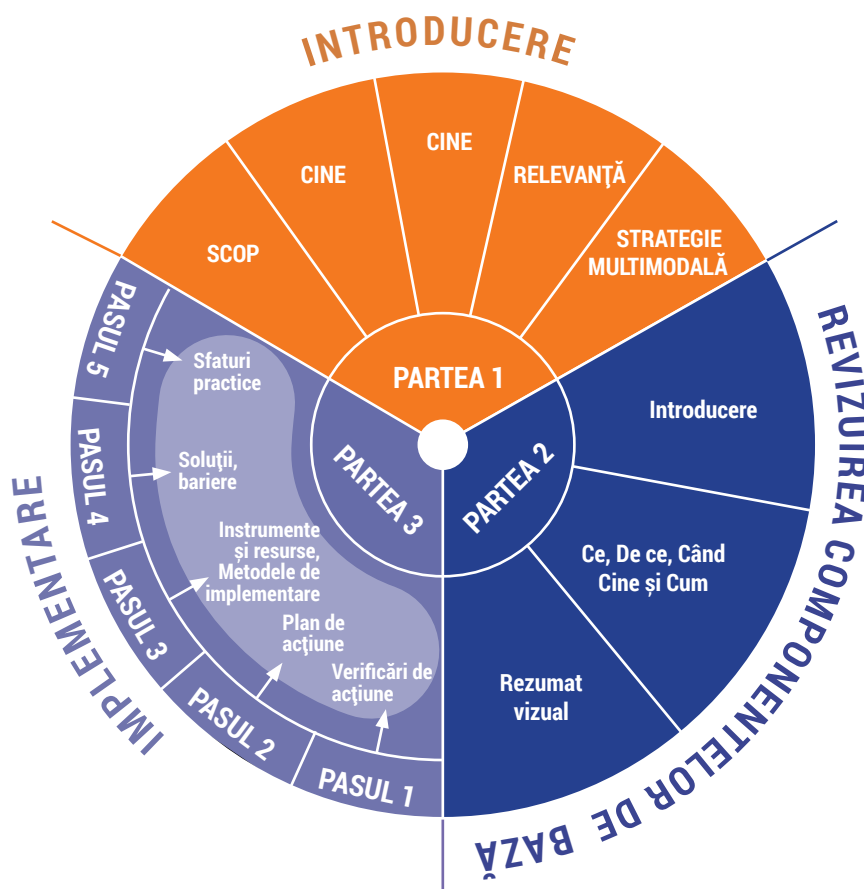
INTRODUCERE

SCOP

CINE

CINE

RELEVANȚĂ

STRATEGIE MULTIMODALĂ

PARTEA 1

REVIZUIREA COMPONENTELOR DE BAZĂ

PARTEA 2

Introducere

Ce, De ce, Când Cine și Cum

Rezumat vizual

IMPLEMENTARE

PARTEA 3

PASUL 5

PASUL 4

PASUL 3

PASUL 2

PASUL 1

Sfaturi practice

Soluţii, bariere

Instrumente și resurse, Metodele de implementare

Plan de acţiune

Verificări de acţiune